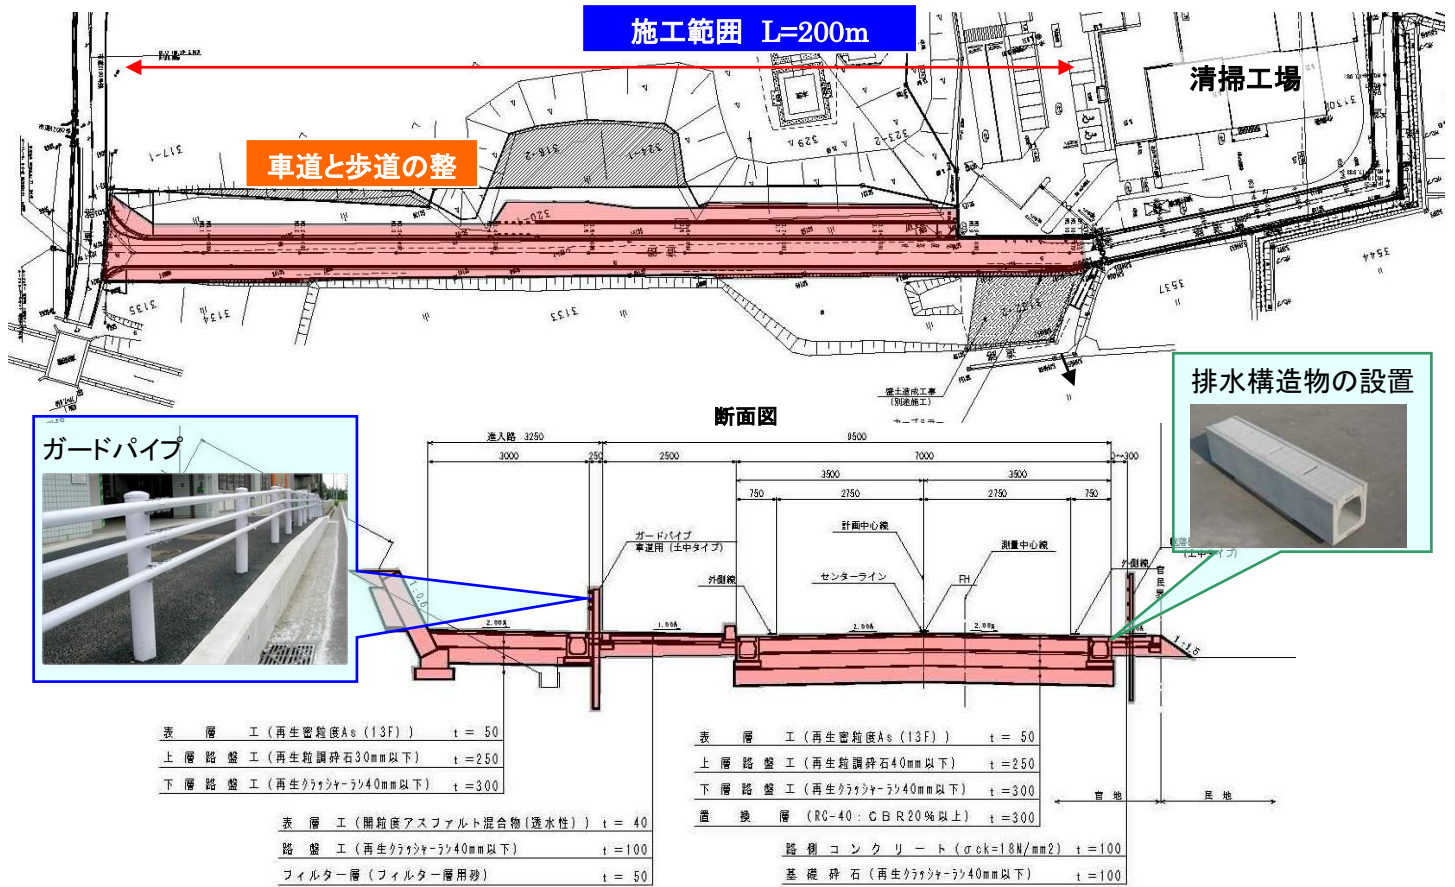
施工範囲 L=200m

清掃工場

車道と歩道の整

排水構造物の設置

ガードパイプ

断面図

進入路 3250

9500

3000

250

2500

7000

0~300

3500

3500

750

2750

2750

750

計画中心線

測量中心線

ガードパイプ
車道用（土中タイプ）

外側線

センターライン

FH

外側線

官民境

2.0%

1.5%

2.0%

2.0%

官地

民地

| 表　層　工（再生密粒度As（13F）） | t = 50 |
|---|---|
| 上　層　路　盤　工（再生粒調砕石30mm以下） | t =250 |
| 下　層　路　盤　工（再生クラッシャーラン40mm以下） | t =300 |

| 表　層　工（開粒度アスファルト混合物（透水性）） | t = 40 |
|---|---|
| 路　盤　工（再生クラッシャーラン40mm以下） | t =100 |
| フィルター層（フィルター層用砂） | t = 50 |

| 表　層　工（再生密粒度As（13F）） | t = 50 |
|---|---|
| 上　層　路　盤　工（再生粒調砕石40mm以下） | t =250 |
| 下　層　路　盤　工（再生クラッシャーラン40mm以下） | t =300 |
| 置　換　層（RC-40：CBR20%以上） | t =300 |

| 路　側　コ　ン　ク　リ　ー　ト（σck=18N/mm2） | t =100 |
|---|---|
| 基　礎　砕　石（再生クラッシャーラン40mm以下） | t =100 |